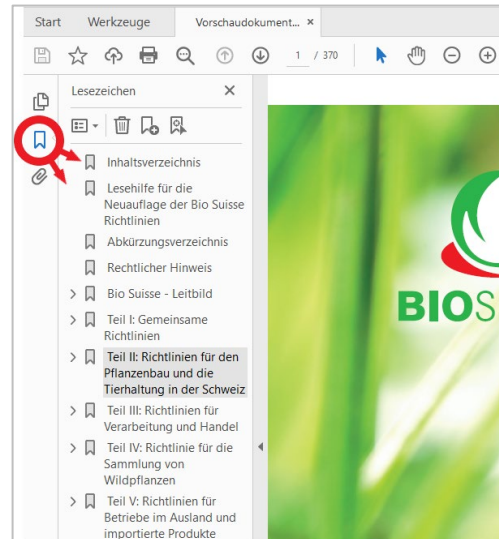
Start Werkzeuge Vorschaudokument... ×

1 / 370

Lesezeichen ×

Inhaltsverzeichnis

Lesehilfe für die Neuauflage der Bio Suisse Richtlinien

Abkürzungsverzeichnis

Rechtlicher Hinweis

Bio Suisse - Leitbild

Teil I: Gemeinsame Richtlinien

Teil II: Richtlinien für den Pflanzenbau und die Tierhaltung in der Schweiz

Teil III: Richtlinien für Verarbeitung und Handel

Teil IV: Richtlinie für die Sammlung von Wildpflanzen

Teil V: Richtlinien für Betriebe im Ausland und importierte Produkte

BIO S